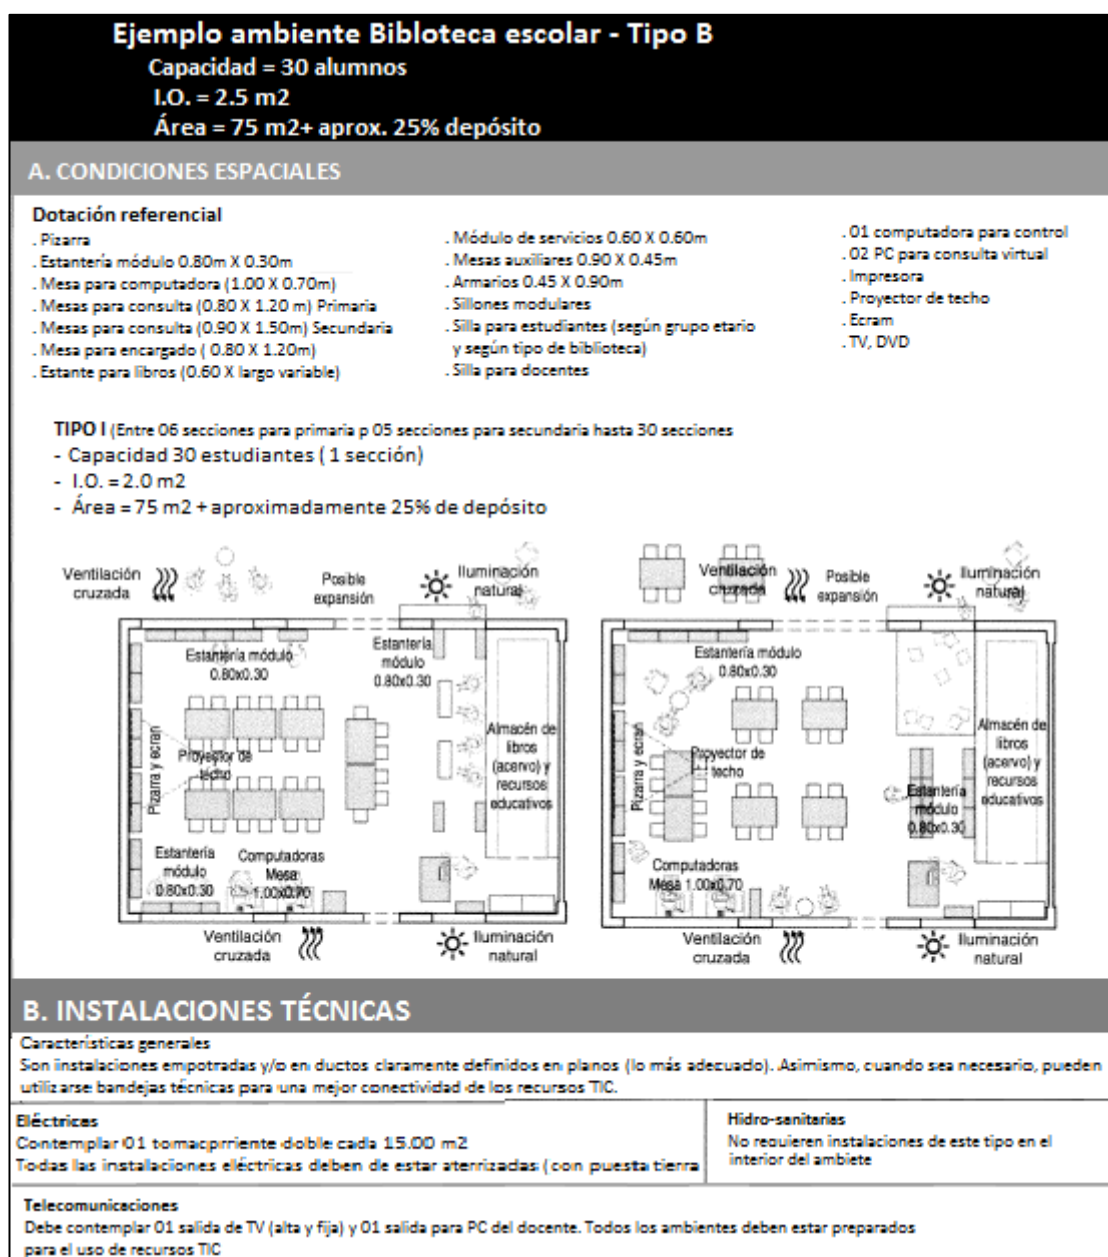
Ejemplo ambiente Bibloteca escolar - Tipo B
Capacidad = 30 alumnos
I.O. = 2.5 m2
Área = 75 m2+ aprox. 25% depósito

A. CONDICIONES ESPACIALES

Dotación referencial
. Pizarra
. Estantería módulo 0.80m X 0.30m
. Mesa para computadora (1.00 X 0.70m)
. Mesas para consulta (0.80 X 1.20 m) Primaria
. Mesas para consulta (0.90 X 1.50m) Secundaria
. Mesa para encargado ( 0.80 X 1.20m)
. Estante para libros (0.60 X largo variable)

. Módulo de servicios 0.60 X 0.60m
. Mesas auxiliares 0.90 X 0.45m
. Armarios 0.45 X 0.90m
. Sillones modulares
. Silla para estudiantes (según grupo etario y según tipo de biblioteca)
. Silla para docentes

. 01 computadora para control
. 02 PC para consulta virtual
. Impresora
. Proyector de techo
. Ecram
. TV, DVD

TIPO I (Entre 06 secciones para primaria p 05 secciones para secundaria hasta 30 secciones
- Capacidad 30 estudiantes ( 1 sección)
- I.O. = 2.0 m2
- Área = 75 m2 + aproximadamente 25% de depósito

Ventilación cruzada
Posible expansión
Iluminación natural
Estantería módulo 0.80x0.30
Estantería módulo 0.80x0.30
Pizarra y ecran
Proyector de techo
Almacén de libros (acervo) y recursos educativos
Estantería módulo 0.80x0.30
Computadoras Mesa 1.00x0.70
Ventilación cruzada
Iluminación natural

Ventilación cruzada
Posible expansión
Iluminación natural
Estantería módulo 0.80x0.30
Pizarra y ecran
Proyector de techo
Almacén de libros (acervo) y recursos educativos
Estantería módulo 0.80x0.30
Computadoras Mesa 1.00x0.70
Ventilación cruzada
Iluminación natural

B. INSTALACIONES TÉCNICAS
Características generales
Son instalaciones empotradas y/o en ductos claramente definidos en planos (lo más adecuado). Asimismo, cuando sea necesario, pueden utilizarse bandejas técnicas para una mejor conectividad de los recursos TIC.

Eléctricas
Contemplar 01 tomacprriente doble cada 15.00 m2
Todas las instalaciones eléctricas deben de estar aterrizadas (con puesta tierra

Hidro-sanitarias
No requieren instalaciones de este tipo en el interior del ambiete

Telecomunicaciones
Debe contemplar 01 salida de TV (alta y fija) y 01 salida para PC del docente. Todos los ambientes deben estar preparados para el uso de recursos TIC